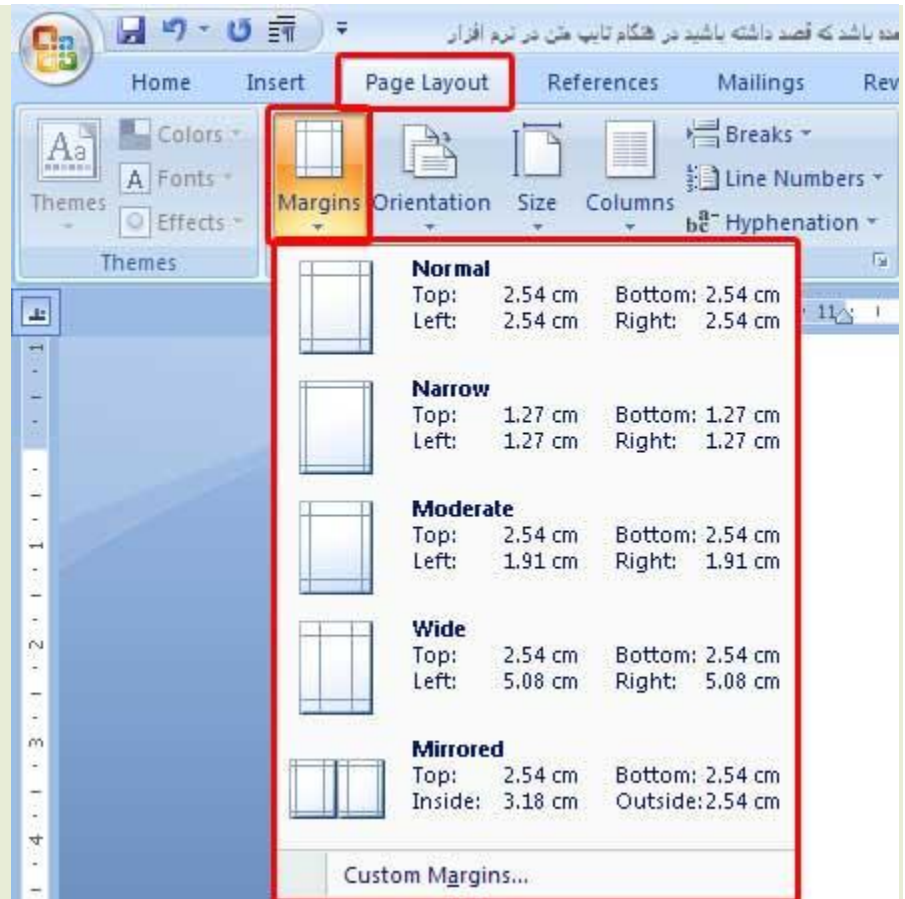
مده باشد که قصد داشته باشید در هنگام تایپ متن در نرم افزار

Home Insert Page Layout References Mailings Rev

Colors
Fonts
Effects
Themes
Themes

Margins Orientation Size Columns

Breaks
Line Numbers
Hyphenation

Normal
Top: 2.54 cm Bottom: 2.54 cm
Left: 2.54 cm Right: 2.54 cm

Narrow
Top: 1.27 cm Bottom: 1.27 cm
Left: 1.27 cm Right: 1.27 cm

Moderate
Top: 2.54 cm Bottom: 2.54 cm
Left: 1.91 cm Right: 1.91 cm

Wide
Top: 2.54 cm Bottom: 2.54 cm
Left: 5.08 cm Right: 5.08 cm

Mirrored
Top: 2.54 cm Bottom: 2.54 cm
Inside: 3.18 cm Outside: 2.54 cm

Custom Margins...